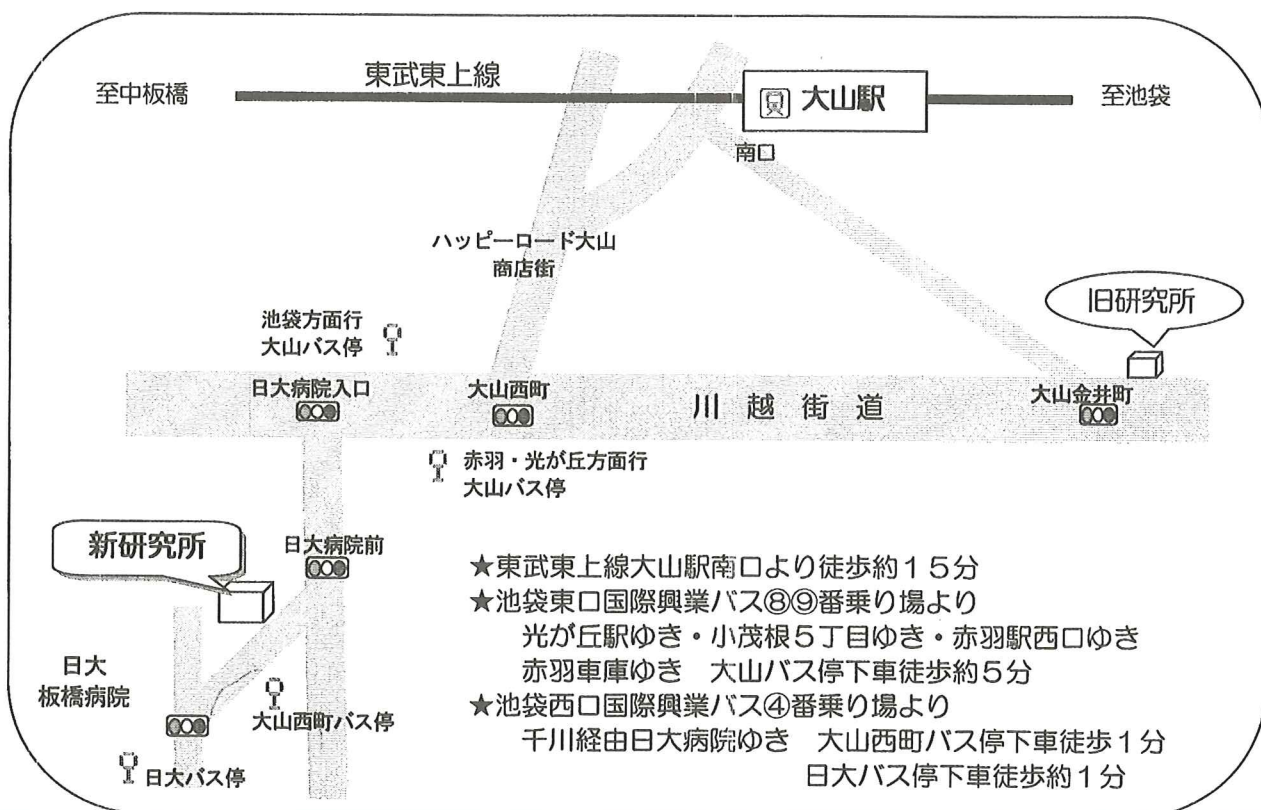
至中板橋
東武東上線
大山駅
至池袋
南口
ハッピーロード大山
商店街
旧研究所
池袋方面行
大山バス停
日大病院入口
大山西町
川越街道
大山金井町
赤羽・光が丘方面行
大山バス停
新研究所
日大病院前
日大
板橋病院
大山西町バス停
日大バス停

★東武東上線大山駅南口より徒歩約15分
★池袋東口国際興業バス⑧⑨番乗り場より
光が丘駅ゆき・小茂根5丁目ゆき・赤羽駅西口ゆき
赤羽車庫ゆき　大山バス停下車徒歩約5分
★池袋西口国際興業バス④番乗り場より
千川経由日大病院ゆき　大山西町バス停下車徒歩1分
日大バス停下車徒歩約1分